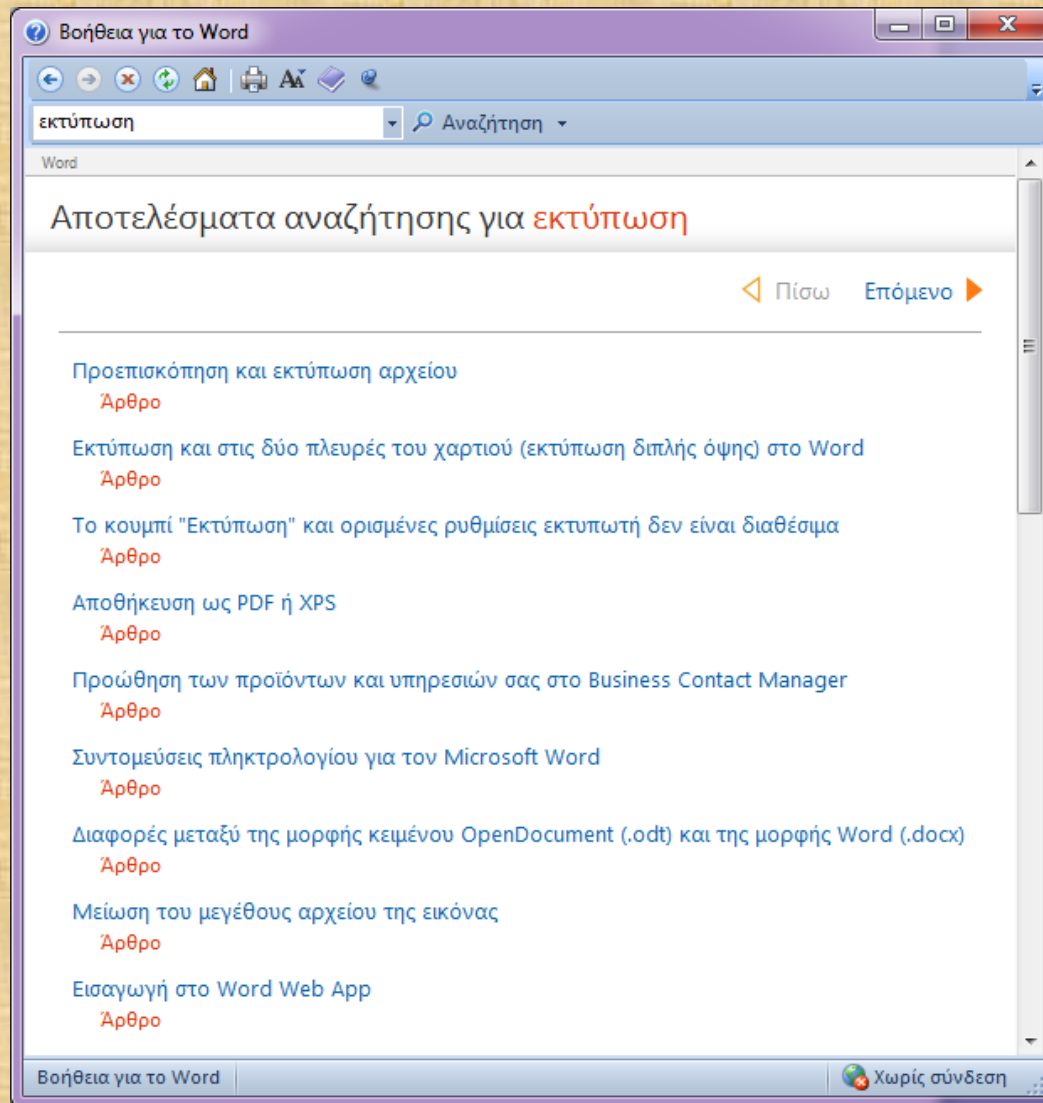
Βοήθεια για το Word

εκτύπωση

Αναζήτηση

Word

Αποτελέσματα αναζήτησης για εκτύπωση

Πίσω Επόμενο

Προεπισκόπηση και εκτύπωση αρχείου
Άρθρο

Εκτύπωση και στις δύο πλευρές του χαρτιού (εκτύπωση διπλής όψης) στο Word
Άρθρο

Το κουμπί "Εκτύπωση" και ορισμένες ρυθμίσεις εκτυπωτή δεν είναι διαθέσιμα
Άρθρο

Αποθήκευση ως PDF ή XPS
Άρθρο

Προώθηση των προϊόντων και υπηρεσιών σας στο Business Contact Manager
Άρθρο

Συντομεύσεις πληκτρολογίου για τον Microsoft Word
Άρθρο

Διαφορές μεταξύ της μορφής κειμένου OpenDocument (.odt) και της μορφής Word (.docx)
Άρθρο

Μείωση του μεγέθους αρχείου της εικόνας
Άρθρο

Εισαγωγή στο Word Web App
Άρθρο

Βοήθεια για το Word

Χωρίς σύνδεση